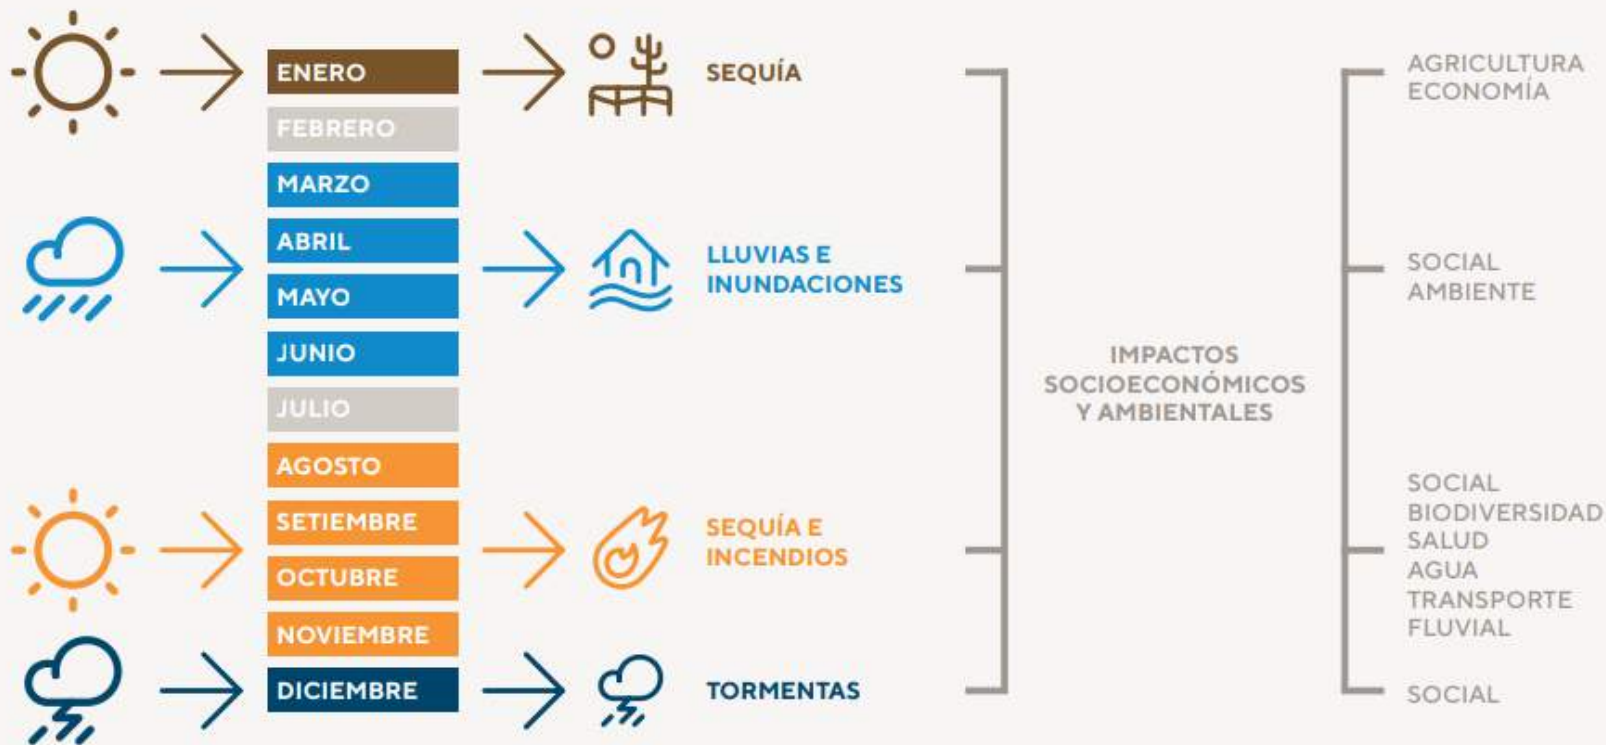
ENERO
SEQUÍA
FEBRERO
MARZO
ABRIL
LLUVIAS E INUNDACIONES
MAYO
JUNIO
JULIO
AGOSTO
SETIEMBRE
SEQUÍA E INCENDIOS
OCTUBRE
NOVIEMBRE
DICIEMBRE
TORMENTAS

IMPACTOS SOCIOECONÓMICOS Y AMBIENTALES

AGRICULTURA
ECONOMÍA

SOCIAL
AMBIENTE

SOCIAL
BIODIVERSIDAD
SALUD
AGUA
TRANSPORTE FLUVIAL

SOCIAL